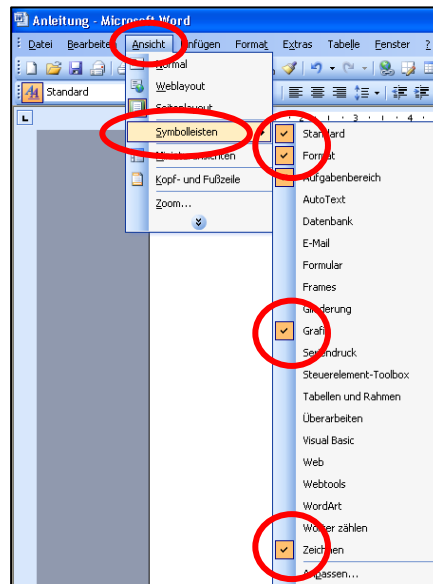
Anleitung - Microsoft Word

Datei Bearbeite Ansicht Einfügen Format Extras Tabelle Fenster

Standard

Normal
Weblayout
Seitenlayout
Symbolleisten
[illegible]
Kopf- und Fußzeile
Zoom...

Standard
Format
Aufgabenbereich
AutoText
Datenbank
E-Mail
Formular
Frames
Gliederung
Grafik
Seriendruck
Steuerelement-Toolbox
Tabellen und Rahmen
Überarbeiten
Visual Basic
Web
Webtools
WordArt
Wörter zählen
Zeichnen
Anpassen...